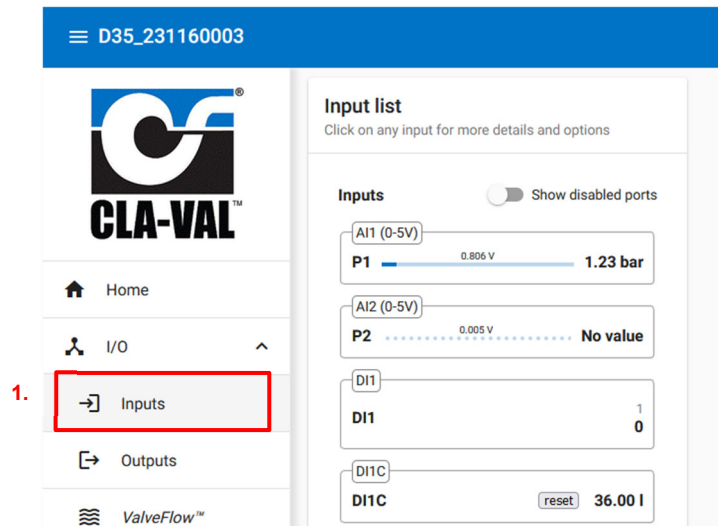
D35_231160003

®
CLA-VAL™

Home

I/O

1.

Inputs

Outputs

ValveFlow™

Input list
Click on any input for more details and options

Inputs
Show disabled ports

AI1 (0-5V)
P1 0.806 V 1.23 bar

AI2 (0-5V)
P2 0.005 V No value

DI1
DI1 1
0

DI1C
DI1C reset 36.00 l